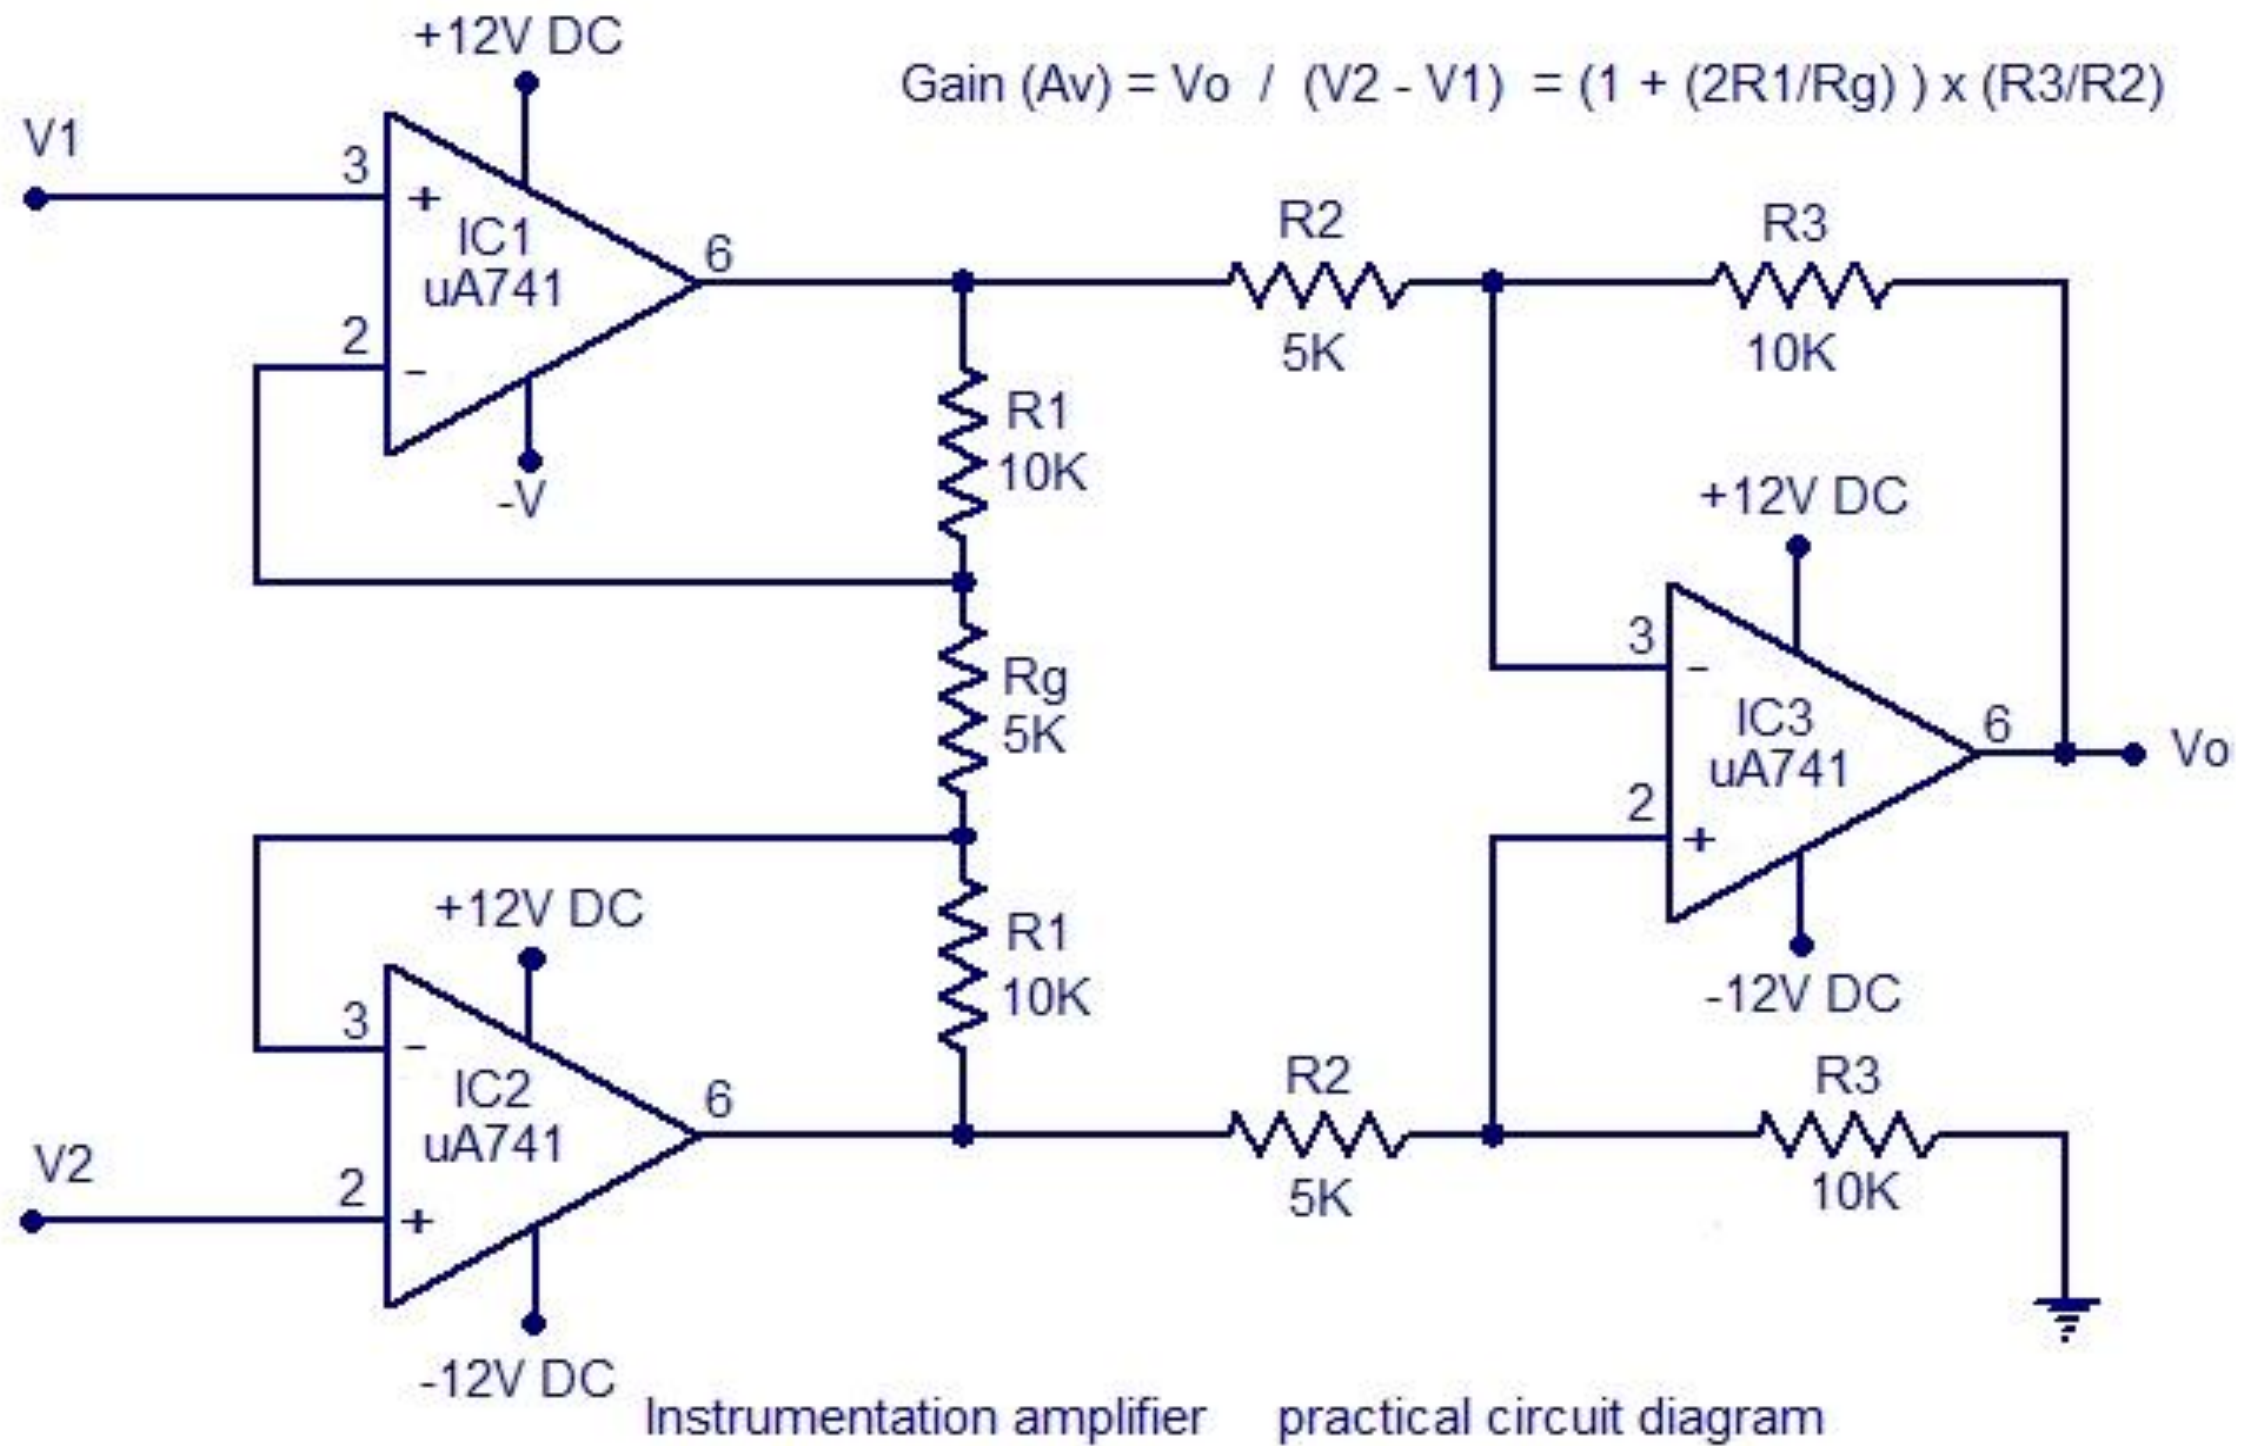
+12V DC

Gain (Av) = Vo / (V2 - V1) = (1 + (2R1/Rg) ) x (R3/R2)

V1

3

+

IC1
uA741

6

2

-

-V

R2
5K

R3
10K

R1
10K

Rg
5K

R1
10K

+12V DC

3

-

IC3
uA741

6

Vo

2

+

-12V DC

+12V DC

3

-

IC2
uA741

6

V2

2

+

-12V DC

R2
5K

R3
10K

Instrumentation amplifier practical circuit diagram